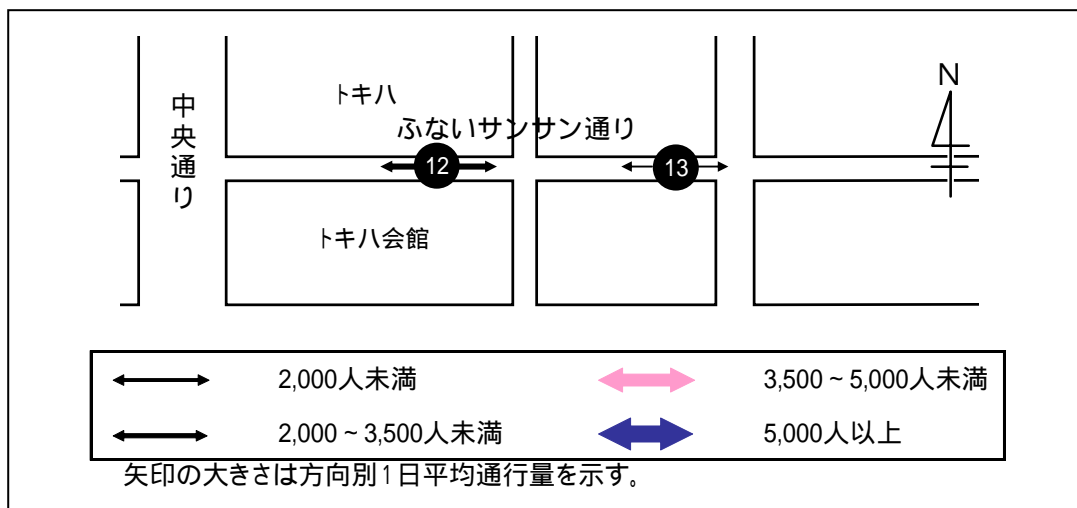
トキハ

中央通り

ふないサンサン通り

12

13

N

トキハ会館

| | | | |
|---|---|---|---|
| ⟷ | 2,000人未満 | ⟷ | 3,500 ~ 5,000人未満 |
| ⟷ | 2,000 ~ 3,500人未満 | ⟷ | 5,000人以上 |

矢印の大きさは方向別1日平均通行量を示す。